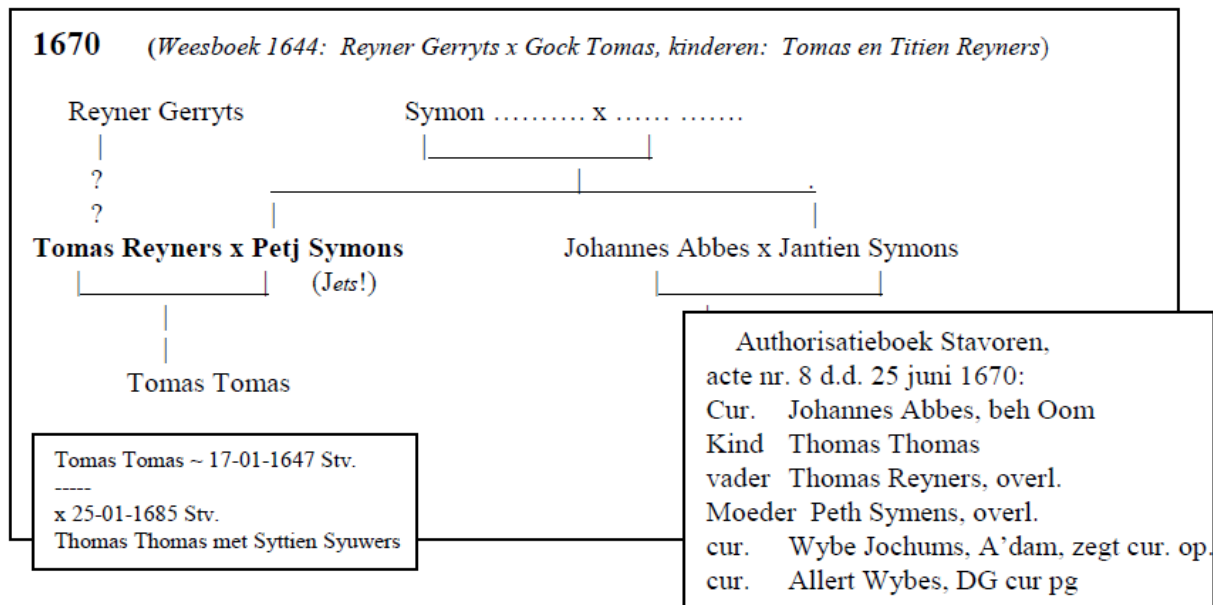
1670 (*Weesboek 1644: Reyner Gerryts x Gock Tomas, kinderen: Tomas en Titien Reyners*)

Reyner Gerryts

?

?

Symon .......... x ...... .......

**Tomas Reyners x Petj Symons**

(J*ets*!)

Johannes Abbes x Jantien Symons

Tomas Tomas

Tomas Tomas ~ 17-01-1647 Stv.
-----
x 25-01-1685 Stv.
Thomas Thomas met Syttien Syuwers

Authorisatieboek Stavoren,
acte nr. 8 d.d. 25 juni 1670:
Cur. Johannes Abbes, beh Oom
Kind Thomas Thomas
vader Thomas Reyners, overl.
Moeder Peth Symens, overl.
cur. Wybe Jochums, A'dam, zegt cur. op.
cur. Allert Wybes, DG cur pg